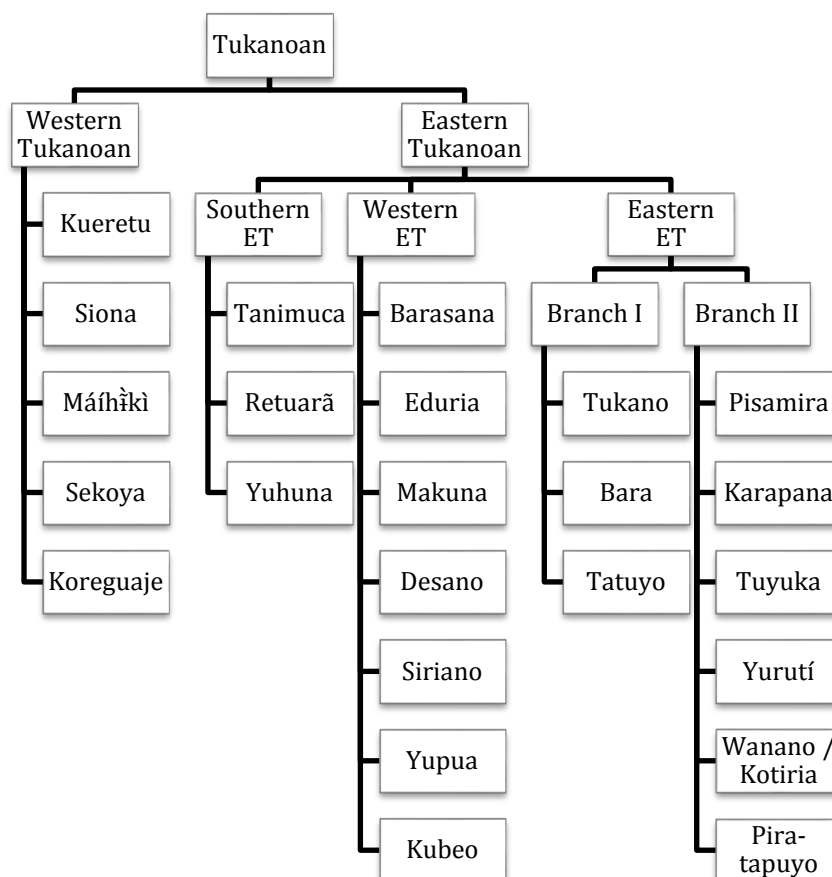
Tukanoan

Western Tukanoan

Kueretu

Siona

Máíh̃ɨ̃kì

Sekoya

Koreguaje

Eastern Tukanoan

Southern ET

Tanimuca

Retuarã

Yuhuna

Western ET

Barasana

Eduria

Makuna

Desano

Siriano

Yupua

Kubeo

Eastern ET

Branch I

Tukano

Bara

Tatuyo

Branch II

Pisamira

Karapana

Tuyuka

Yurutí

Wanano / Kotiria

Pira-tapuyo